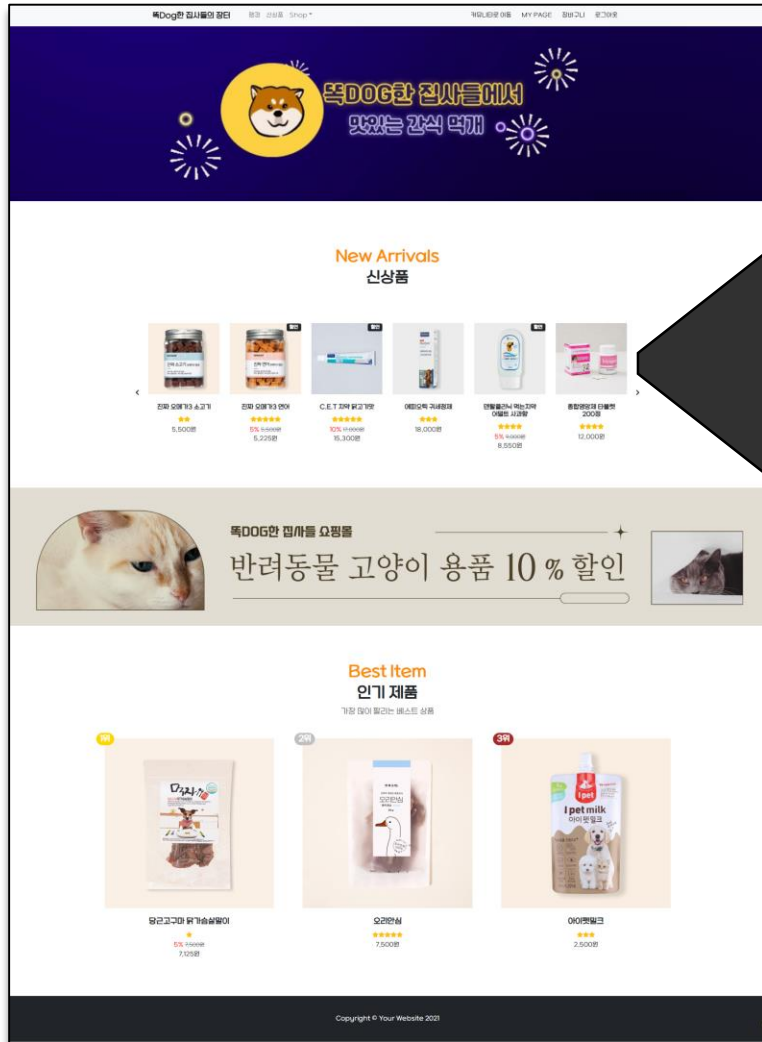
똑Dog한 집사들의 장터 랭킹 신상품 Shop ▾ 커뮤니티로 이동 MY PAGE 장바구니 로그아웃

똑DOG한 집사들에서
맛있는 간식 먹개

New Arrivals
신상품

‹

진짜 오메가3 소고기
★★
5,500원

할인
진짜 오메가3 연어
★★★★★
5% 5,500원
5,225원

할인
C.E.T 치약 닭고기맛
★★★★★
10% 17,000원
15,300원

에피오틱 귀세정제
★★★
18,000원

할인
덴탈클리닉 먹는치약 어필트 사과향
★★★★
5% 9,000원
8,550원

종합영양제 타블렛 200정
★★★★
12,000원

›

똑DOG한 집사들 쇼핑몰
반려동물 고양이 용품 10 % 할인

Best Item
인기 제품
가장 많이 팔리는 베스트 상품

1위
당근고구마 닭가슴살말이
★
5% 7,500원
7,125원

2위
오리안심
★★★★★
7,500원

3위
I pet milk
아이펫밀크
아이펫밀크
★★★
2,500원

Copyright © Your Website 2021